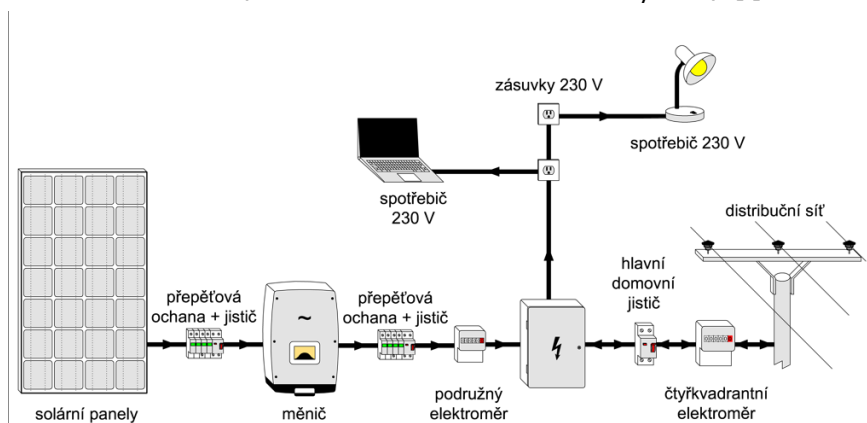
zásuvky 230 V

spotřebič 230 V

spotřebič 230 V

distribuční síť

hlavní domovní jistič

přepěťová ochana + jistič

přepěťová ochana + jistič

~

solární panely

měnič

podružný elektroměr

čtyřkvadrantní elektroměr